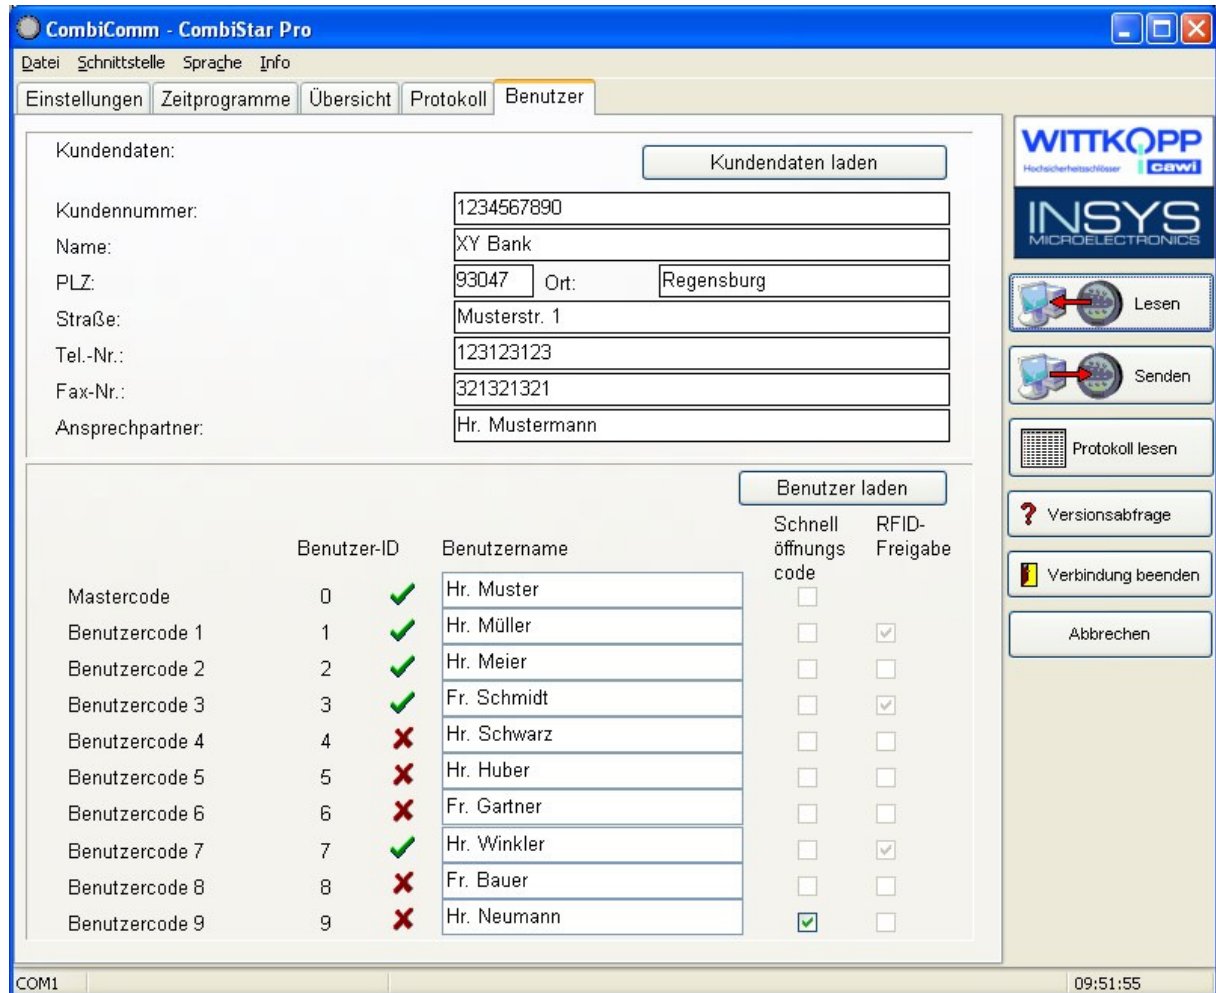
CombiComm - CombiStar Pro

Datei Schnittstelle Sprache Info

Einstellungen Zeitprogramme Übersicht Protokoll Benutzer

Kundendaten:

Kundendaten laden

Kundennummer: 1234567890
Name: XY Bank
PLZ: 93047 Ort: Regensburg
Straße: Musterstr. 1
Tel.-Nr.: 123123123
Fax-Nr.: 321321321
Ansprechpartner: Hr. Mustermann

Benutzer laden

| | Benutzer-ID | | Benutzername | Schnell öffnungs code | RFID-Freigabe |
|---|---|---|---|---|---|
| Mastercode | 0 | ✓ | Hr. Muster | ☐ | |
| Benutzercode 1 | 1 | ✓ | Hr. Müller | ☐ | ☑ |
| Benutzercode 2 | 2 | ✓ | Hr. Meier | ☐ | ☐ |
| Benutzercode 3 | 3 | ✓ | Fr. Schmidt | ☐ | ☑ |
| Benutzercode 4 | 4 | ✗ | Hr. Schwarz | ☐ | ☐ |
| Benutzercode 5 | 5 | ✗ | Hr. Huber | ☐ | ☐ |
| Benutzercode 6 | 6 | ✗ | Fr. Gartner | ☐ | ☐ |
| Benutzercode 7 | 7 | ✓ | Hr. Winkler | ☐ | ☑ |
| Benutzercode 8 | 8 | ✗ | Fr. Bauer | ☐ | ☐ |
| Benutzercode 9 | 9 | ✗ | Hr. Neumann | ☑ | ☐ |

WITTKOPP Hochsicherheitsschlösser cawi

INSYS MICROELECTRONICS

Lesen

Senden

Protokoll lesen

Versionsabfrage

Verbindung beenden

Abbrechen

COM1

09:51:55